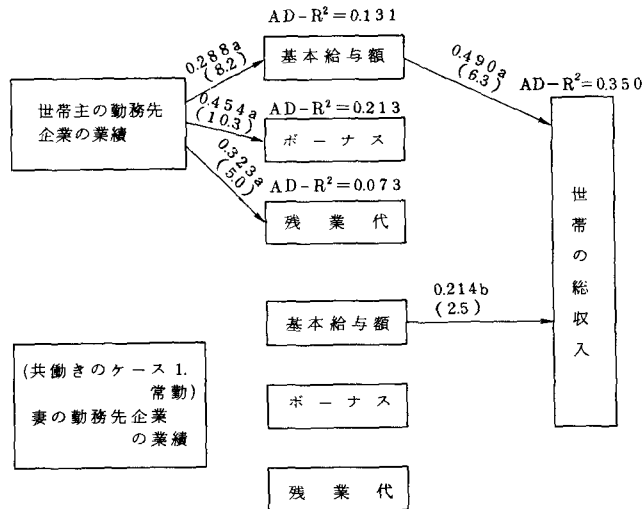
世帯主の勤務先企業の業績

$AD-R^2=0.131$

0.288a (8.2)

基本給与額

0.490a (6.3)

$AD-R^2=0.350$

0.454a (10.3)

$AD-R^2=0.213$

ボーナス

0.323a (5.0)

$AD-R^2=0.073$

残業代

世帯の総収入

基本給与額

0.214b (2.5)

(共働きのケース 1. 常勤) 妻の勤務先企業の業績

ボーナス

残業代